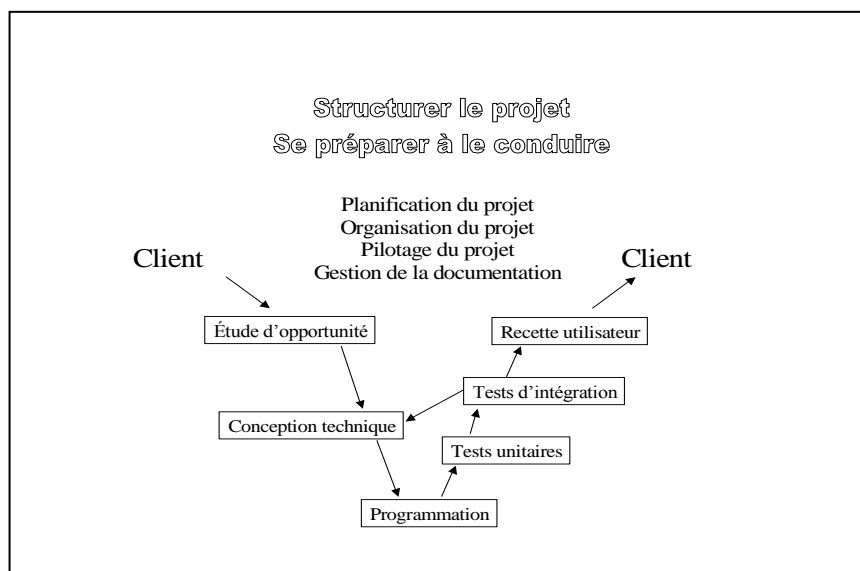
Structurer le projet
Se préparer à le conduire

Planification du projet
Organisation du projet
Pilotage du projet
Gestion de la documentation

Client

Client

Étude d'opportunité

Recette utilisateur

Tests d'intégration

Conception technique

Tests unitaires

Programmation